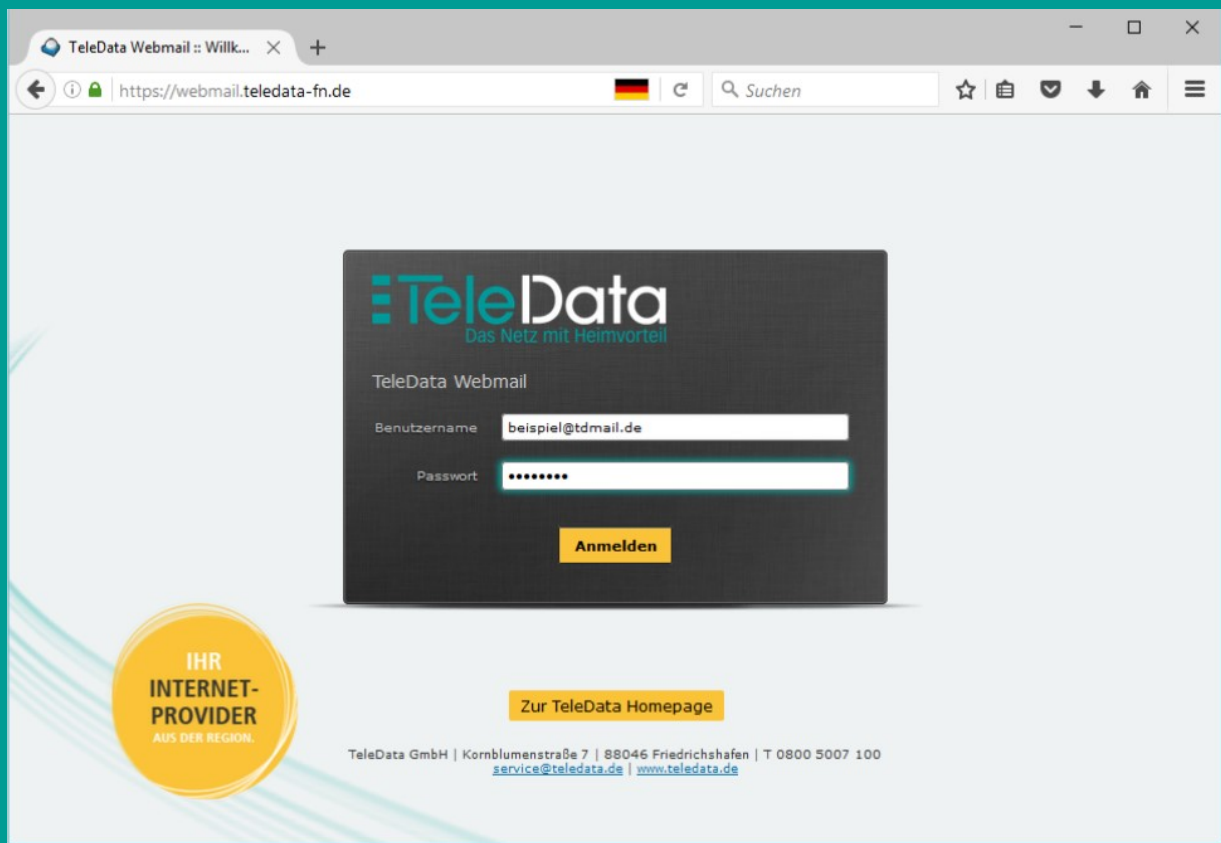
TeleData Webmail :: Willk...

https://webmail.teledata-fn.de

Suchen

TeleData
Das Netz mit Heimvorteil

TeleData Webmail

Benutzername beispiel@tdmail.de

Passwort ••••••••

Anmelden

IHR INTERNET-PROVIDER AUS DER REGION.

Zur TeleData Homepage

TeleData GmbH | Kornblumenstraße 7 | 88046 Friedrichshafen | T 0800 5007 100
service@teledata.de | www.teledata.de